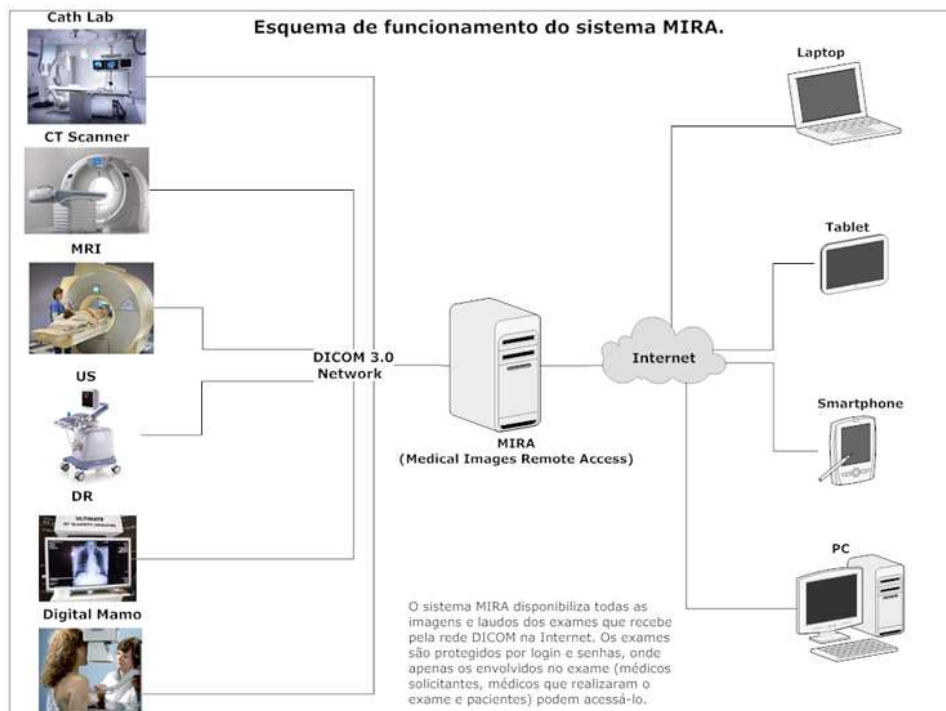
Esquema de funcionamento do sistema MIRA.

Cath Lab

CT Scanner

MRI

US

DR

ULTIMATE

Digital Mamo

DICOM 3.0 Network

MIRA (Medical Images Remote Access)

Internet

Laptop

Tablet

Smartphone

PC

O sistema MIRA disponibiliza todas as imagens e laudos dos exames que recebe pela rede DICOM na Internet. Os exames são protegidos por login e senhas, onde apenas os envolvidos no exame (médicos solicitantes, médicos que realizaram o exame e pacientes) podem acessá-lo.